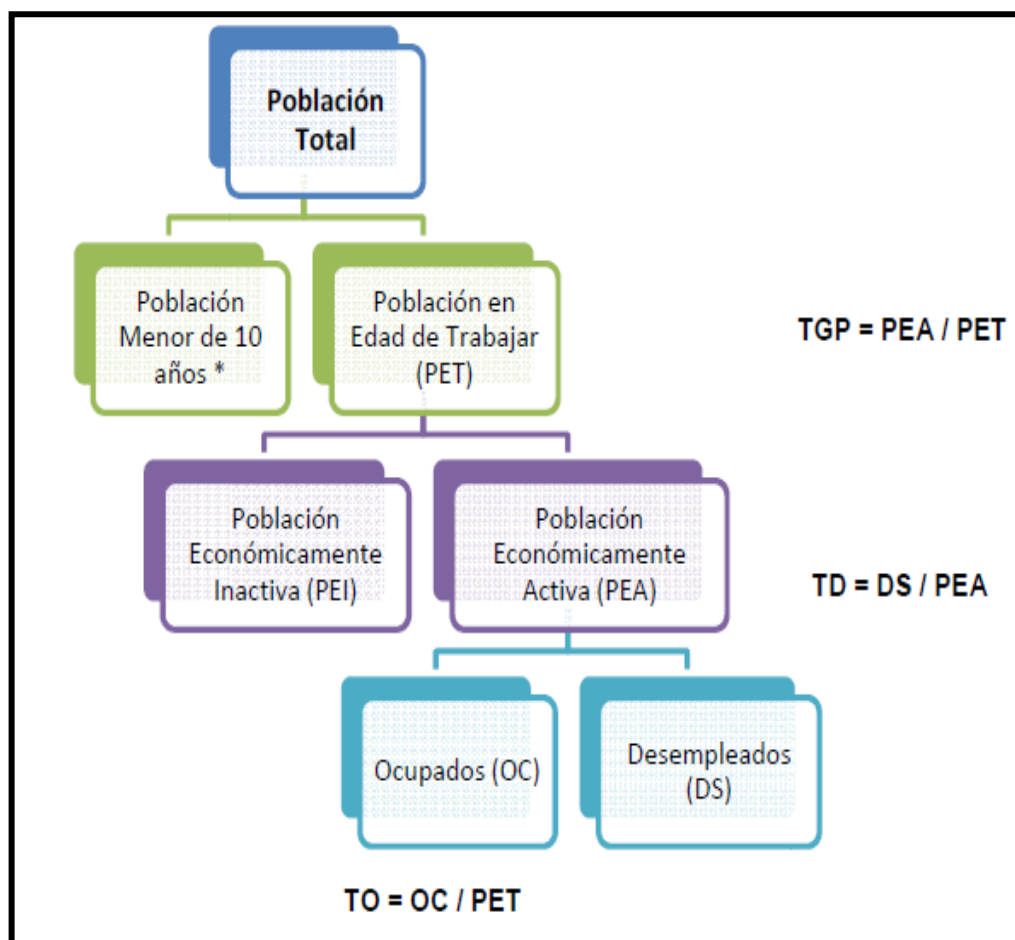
Población Total

Población Menor de 10 años *

Población en Edad de Trabajar (PET)

TGP = PEA / PET

Población Económicamente Inactiva (PEI)

Población Económicamente Activa (PEA)

TD = DS / PEA

Ocupados (OC)

Desempleados (DS)

TO = OC / PET